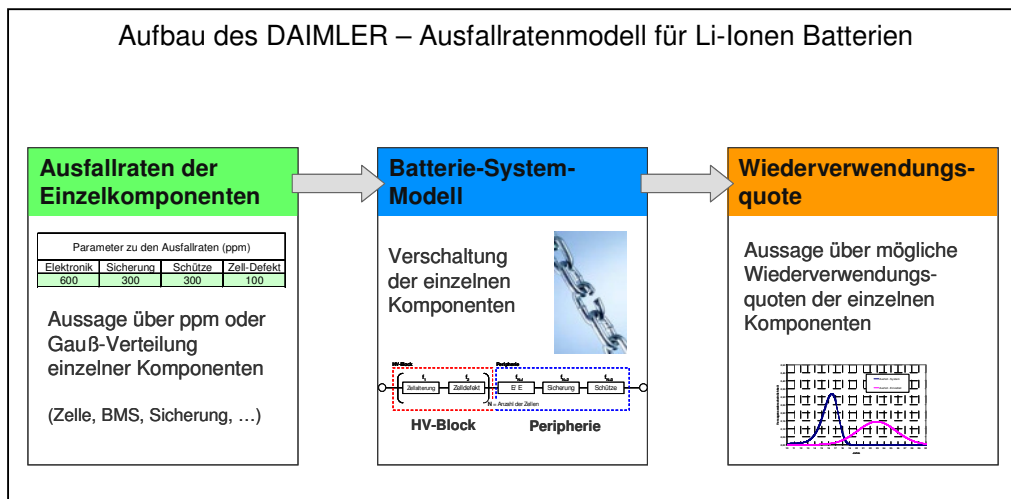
Aufbau des DAIMLER – Ausfallratenmodell für Li-Ionen Batterien

Ausfallraten der Einzelkomponenten

| Parameter zu den Ausfallraten (ppm) | | | |
|---|---|---|---|
| Elektronik | Sicherung | Schütze | Zell-Defekt |
| 600 | 300 | 300 | 100 |

Aussage über ppm oder Gauß-Verteilung einzelner Komponenten

(Zelle, BMS, Sicherung, …)

Batterie-System-Modell

Verschaltung der einzelnen Komponenten

HV-Block

Peripherie

Zellsicherung

Zelldefekt

N = Anzahl der Zellen

E/ E

Sicherung

Schütze

HV-Block

Peripherie

Wiederverwendungsquote

Aussage über mögliche Wiederverwendungsquoten der einzelnen Komponenten